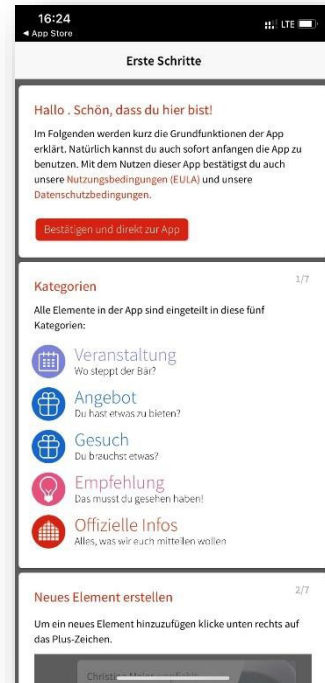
16:24
◀ App Store
LTE

Erste Schritte

Hallo . Schön, dass du hier bist!

Im Folgenden werden kurz die Grundfunktionen der App erklärt. Natürlich kannst du auch sofort anfangen die App zu benutzen. Mit dem Nutzen dieser App bestätigst du auch unsere Nutzungsbedingungen (EULA) und unsere Datenschutzbedingungen.

Bestätigen und direkt zur App

Kategorien

1/7

Alle Elemente in der App sind eingeteilt in diese fünf Kategorien:

Veranstaltung
Wo steppt der Bär?

Angebot
Du hast etwas zu bieten?

Gesuch
Du brauchst etwas?

Empfehlung
Das musst du gesehen haben!

Offizielle Infos
Alles, was wir euch mitteilen wollen

Neues Element erstellen

2/7

Um ein neues Element hinzuzufügen klicke unten rechts auf das Plus-Zeichen.

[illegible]